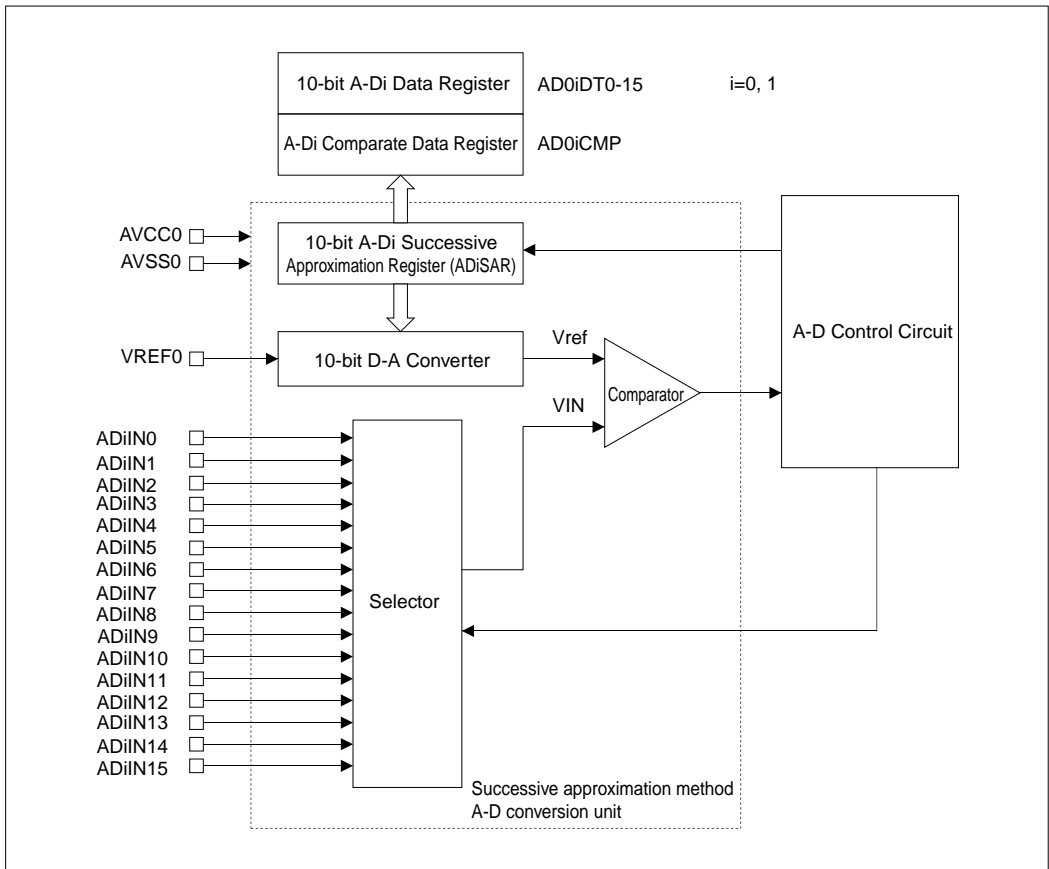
10-bit A-Di Data Register

AD0iDT0-15

i=0, 1

A-Di Comparate Data Register

AD0iCMP

AVCC0

AVSS0

10-bit A-Di Successive Approximation Register (ADiSAR)

A-D Control Circuit

VREF0

10-bit D-A Converter

Vref

Comparator

VIN

ADiIN0
ADiIN1
ADiIN2
ADiIN3
ADiIN4
ADiIN5
ADiIN6
ADiIN7
ADiIN8
ADiIN9
ADiIN10
ADiIN11
ADiIN12
ADiIN13
ADiIN14
ADiIN15

Selector

Successive approximation method A-D conversion unit